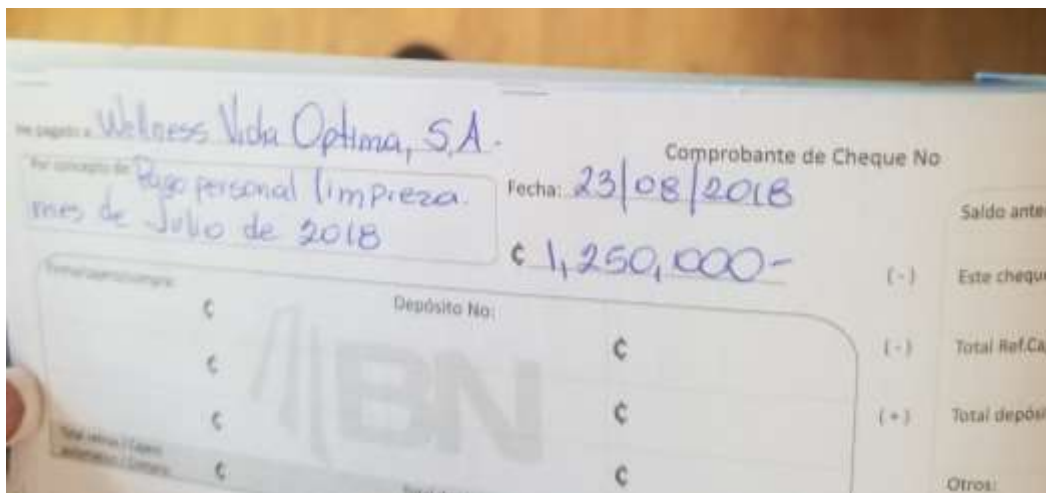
He pagado a Wellness Vida Optima, S.A.

Por concepto de Pago personal limpieza. mes de Julio de 2018

Comprobante de Cheque No

Fecha: 23/08/2018

₡ 1,250,000-

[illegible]

₡

Depósito No:

₡

₡

₡

₡

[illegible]

₡

₡

BN

Saldo ante

(-) Este chequ

(-) Total Ref.Ca

(+) Total deposi

Otros: